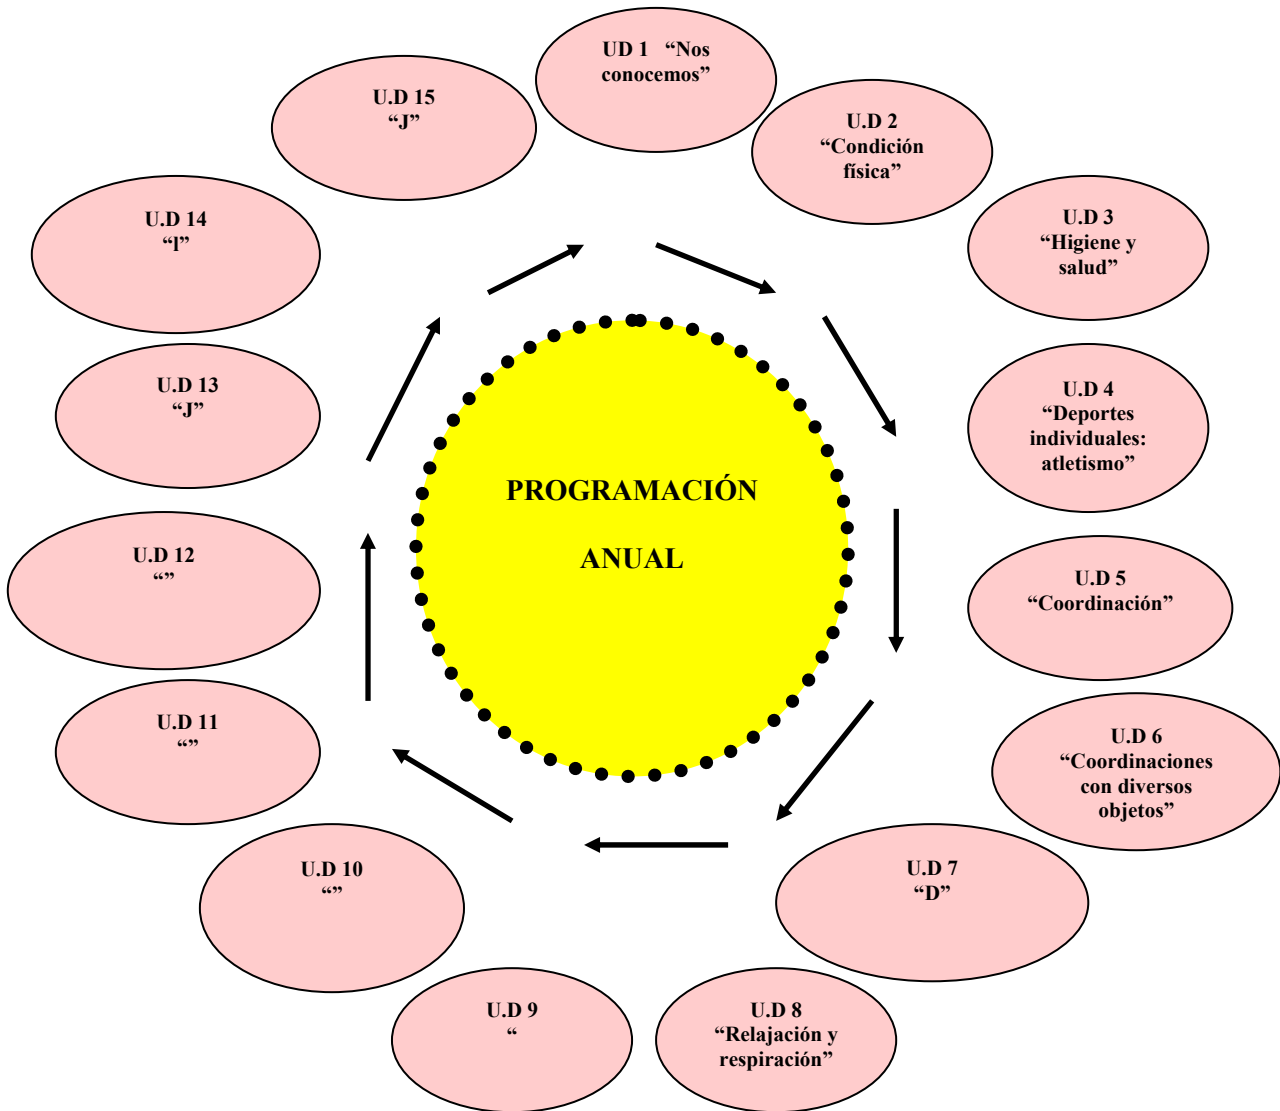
PROGRAMACIÓN

ANUAL

U.D 1 “Nos conocemos”

U.D 2 “Condición física”

U.D 3 “Higiene y salud”

U.D 4 “Deportes individuales: atletismo”

U.D 5 “Coordinación”

U.D 6 “Coordinaciones con diversos objetos”

U.D 7 “D”

U.D 8 “Relajación y respiración”

U.D 9 “

U.D 10 “”

U.D 11 “”

U.D 12 “”

U.D 13 “J”

U.D 14 “I”

U.D 15 “J”